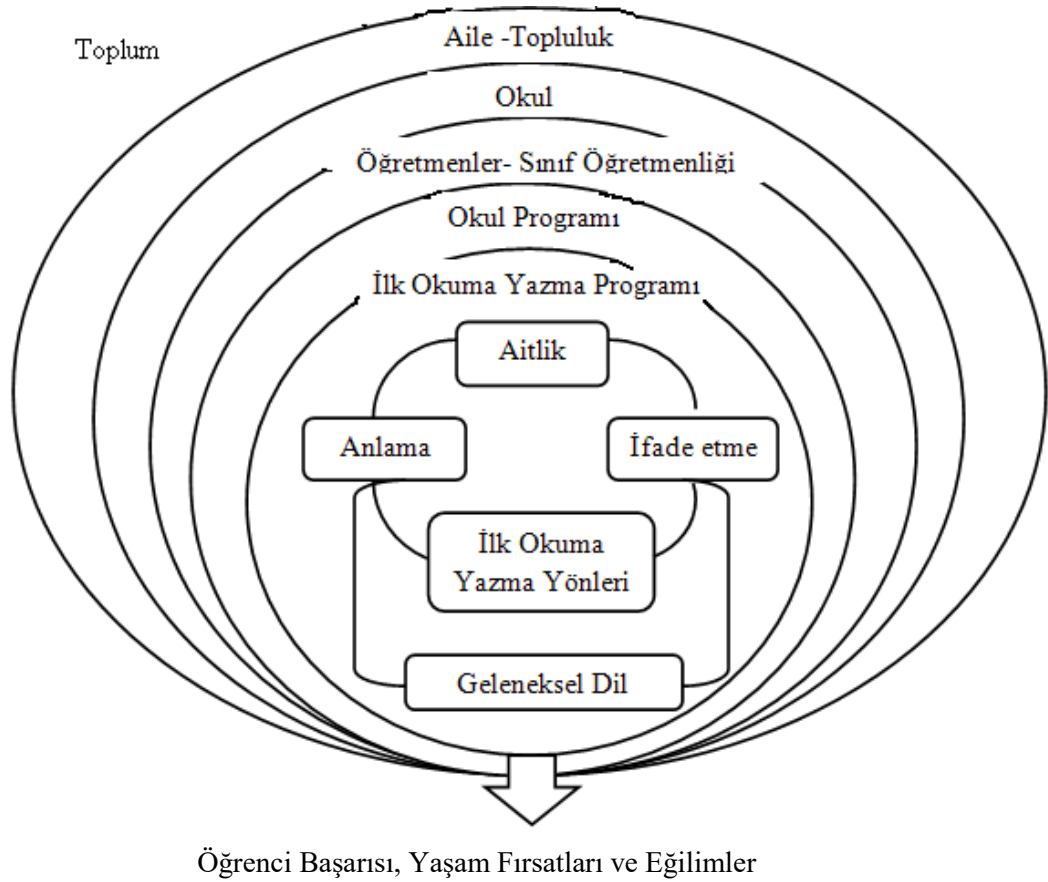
Toplum

Aile -Topluluk

Okul

Öğretmenler- Sınıf Öğretmenliği

Okul Programı

İlk Okuma Yazma Programı

Aitlik

Anlama

İfade etme

İlk Okuma Yazma Yönleri

Geleneksel Dil

Öğrenci Başarısı, Yaşam Fırsatları ve Eğilimler